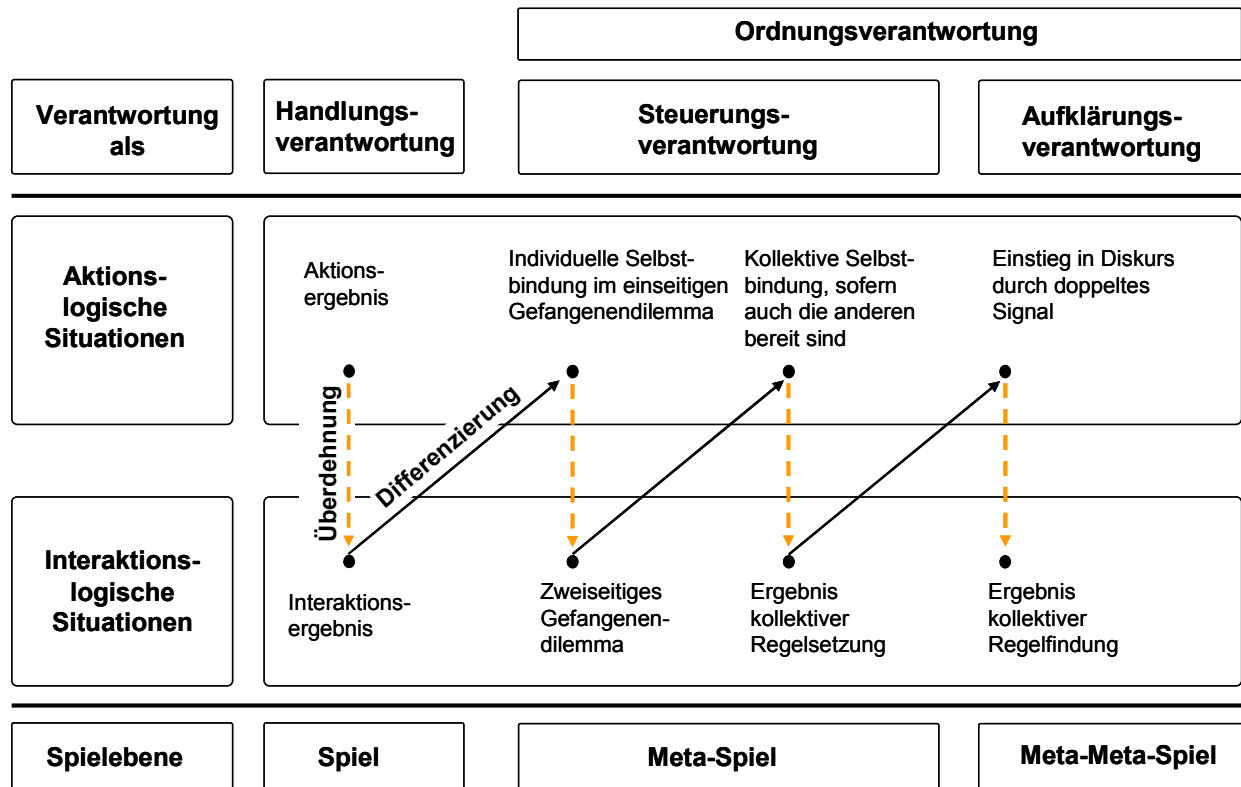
Ordnungsverantwortung

Verantwortung als

Handlungsverantwortung

Steuerungsverantwortung

Aufklärungsverantwortung

Aktionslogische Situationen

Aktionsergebnis

Individuelle Selbstbindung im einseitigen Gefangenendilemma

Kollektive Selbstbindung, sofern auch die anderen bereit sind

Einstieg in Diskurs durch doppeltes Signal

Überdehnung

Differenzierung

Interaktionslogische Situationen

Interaktionsergebnis

Zweiseitiges Gefangenendilemma

Ergebnis kollektiver Regelsetzung

Ergebnis kollektiver Regelfindung

Spielebene

Spiel

Meta-Spiel

Meta-Meta-Spiel